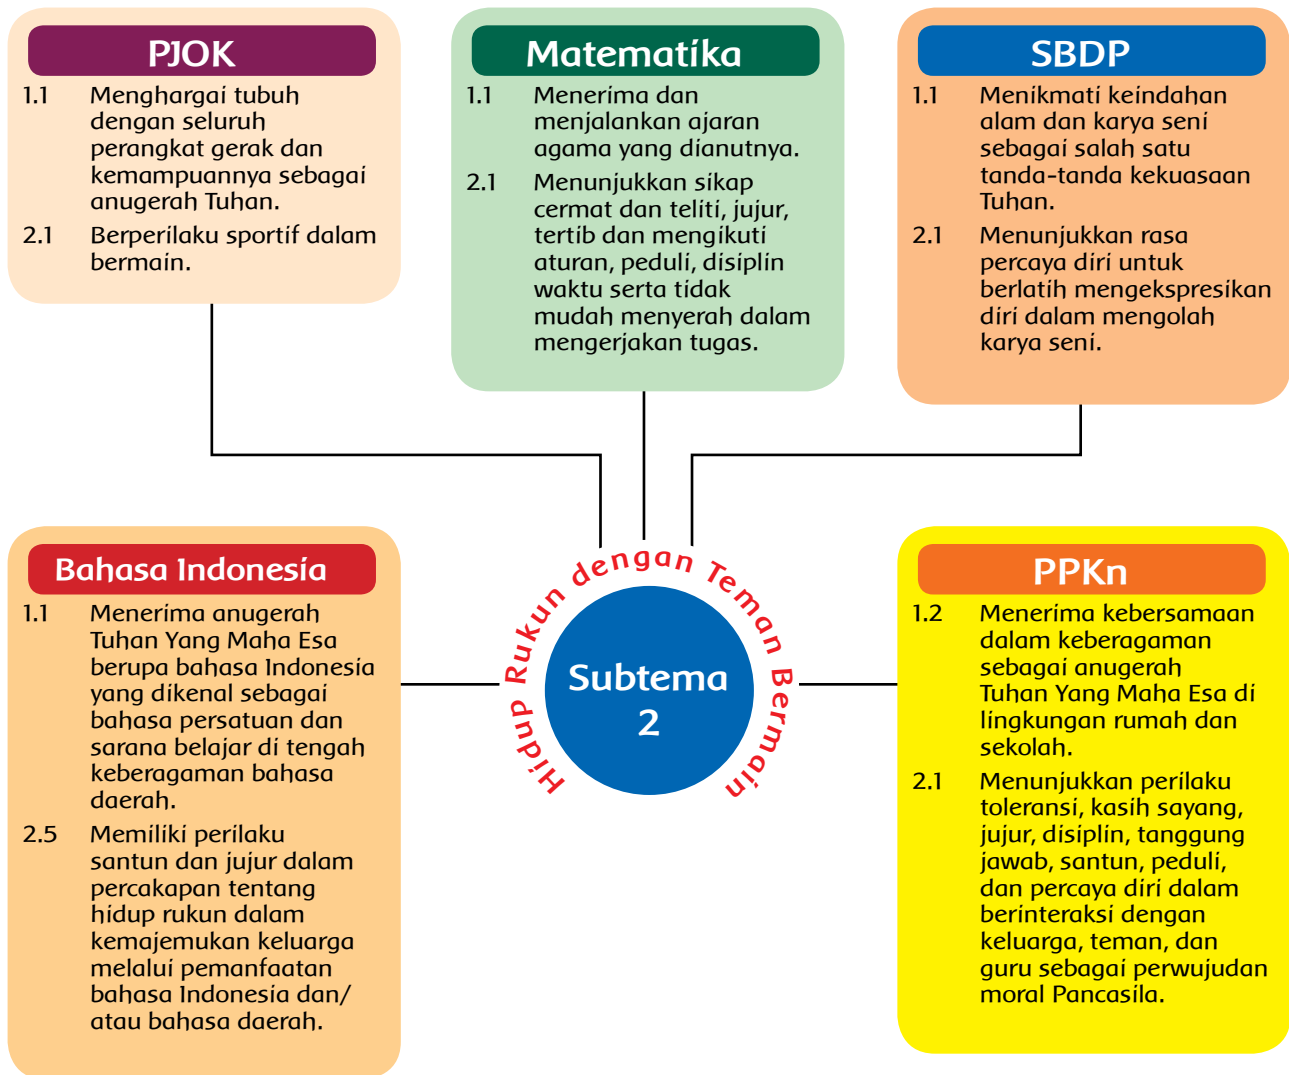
PJOK

1.1 Menghargai tubuh dengan seluruh perangkat gerak dan kemampuannya sebagai anugerah Tuhan.

2.1 Berperilaku sportif dalam bermain.

Matematika

1.1 Menerima dan menjalankan ajaran agama yang dianutnya.

2.1 Menunjukkan sikap cermat dan teliti, jujur, tertib dan mengikuti aturan, peduli, disiplin waktu serta tidak mudah menyerah dalam mengerjakan tugas.

SBDP

1.1 Menikmati keindahan alam dan karya seni sebagai salah satu tanda-tanda kekuasaan Tuhan.

2.1 Menunjukkan rasa percaya diri untuk berlatih mengekspresikan diri dalam mengolah karya seni.

Bahasa Indonesia

1.1 Menerima anugerah Tuhan Yang Maha Esa berupa bahasa Indonesia yang dikenal sebagai bahasa persatuan dan sarana belajar di tengah keberagaman bahasa daerah.

2.5 Memiliki perilaku santun dan jujur dalam percakapan tentang hidup rukun dalam kemajemukan keluarga melalui pemanfaatan bahasa Indonesia dan/ atau bahasa daerah.

Hidup Rukun dengan Teman Bermain

Subtema 2

PPKn

1.2 Menerima kebersamaan dalam keberagaman sebagai anugerah Tuhan Yang Maha Esa di lingkungan rumah dan sekolah.

2.1 Menunjukkan perilaku toleransi, kasih sayang, jujur, disiplin, tanggung jawab, santun, peduli, dan percaya diri dalam berinteraksi dengan keluarga, teman, dan guru sebagai perwujudan moral Pancasila.